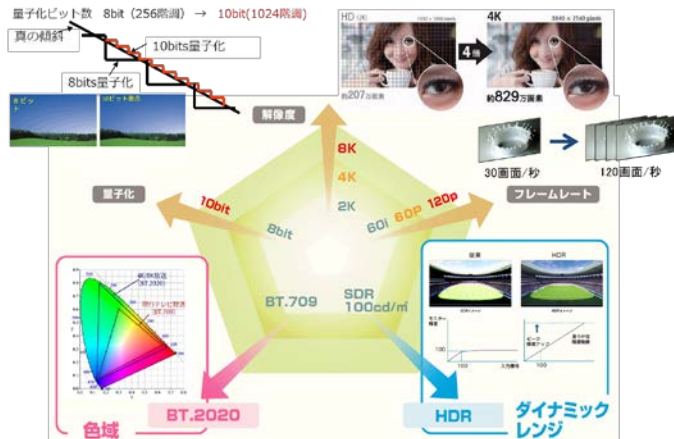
量子化ビット数 8bit（256階調） → 10bit(1024階調)

真の傾斜

10bits量子化

8bits量子化

8ビット

10ビット表示

HD (2K)

1920 x 1080 pixels

約207万画素

4倍

4K

3840 x 2160 pixels

約829万画素

解像度

8K

4K

2K

30画面/秒

120画面/秒

量子化

10bit

8bit

60i

60P

120p

フレームレート

4K8K放送 (BT.2020)

現行テレビ放送 (BT.709)

BT.709

SDR 100cd/㎡

従来

HDR

BT.2020

HDR

色域

ダイナミックレンジ